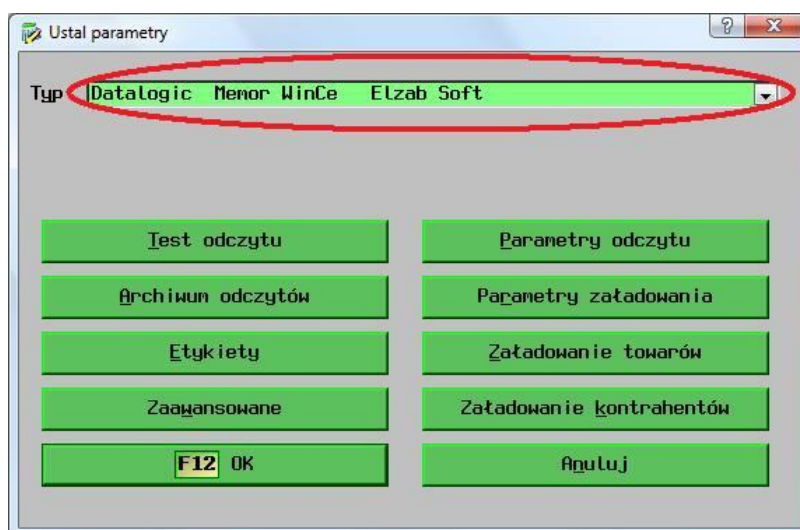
Ustal parametry

Typ Datalogic Memor WinCe Elzab Soft

Test odczytu

Parametry odczytu

Archiwum odczytów

Parametry załadowania

Etykiety

Załadowanie towarów

Zaawansowane

Załadowanie kontrahentów

F12 OK

Anuluj